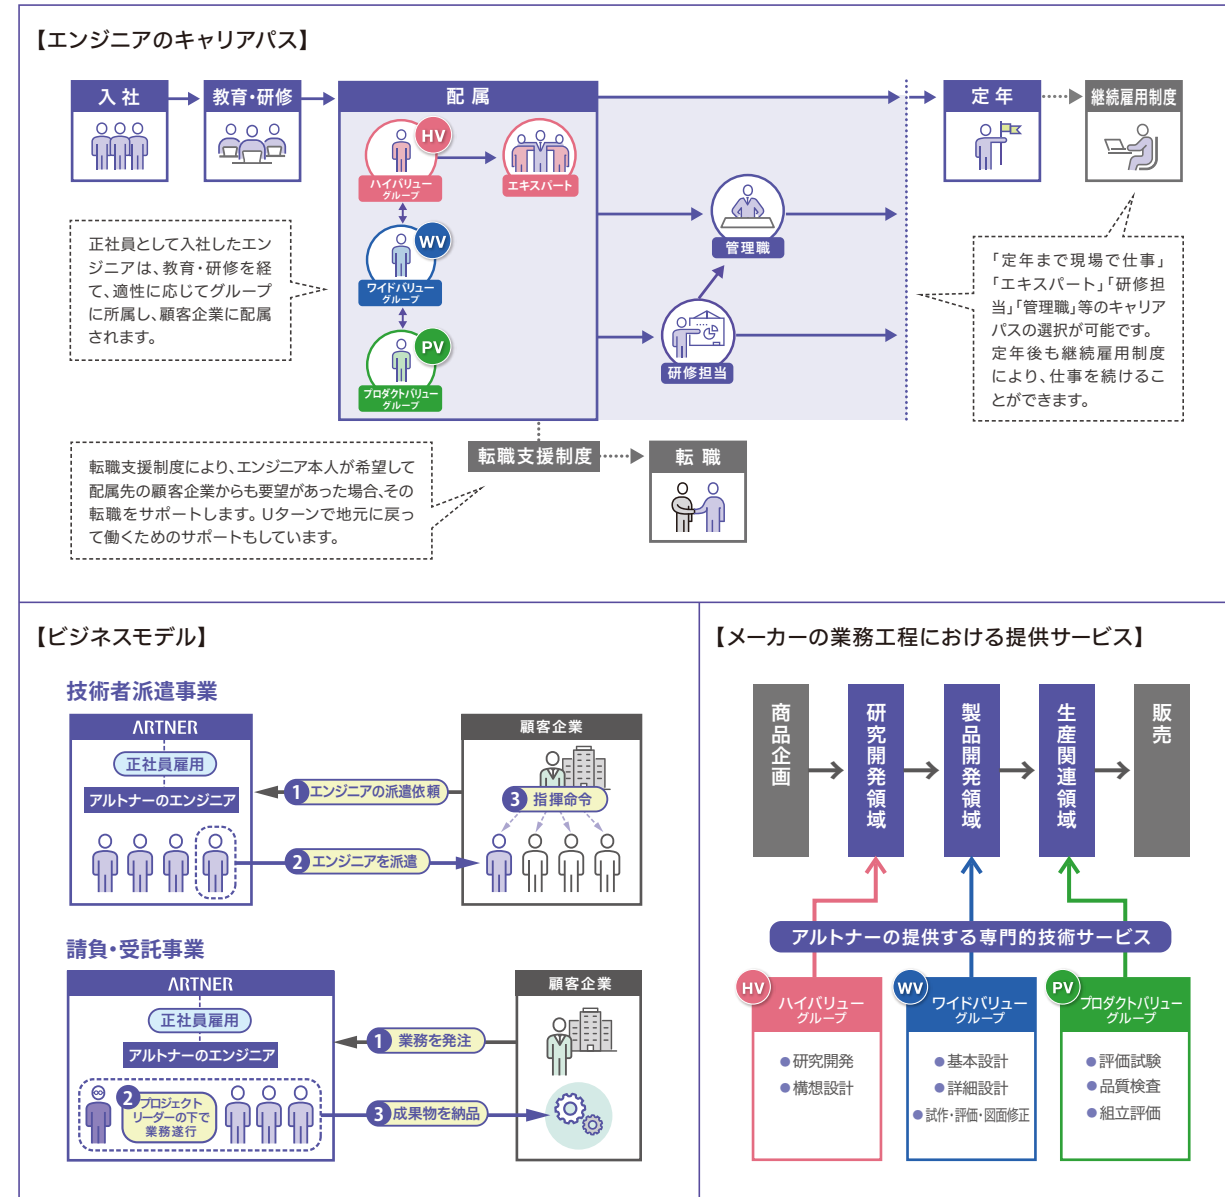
【エンジニアのキャリアパス】

入社

教育・研修

配属

HV
ハイバリューグループ

エキスパート

WV
ワイドバリューグループ

PV
プロダクトバリューグループ

管理職

研修担当

定年

継続雇用制度

正社員として入社したエンジニアは、教育・研修を経て、適性に応じてグループに所属し、顧客企業に配属されます。

「定年まで現場で仕事」「エキスパート」「研修担当」「管理職」等のキャリアパスの選択が可能です。定年後も継続雇用制度により、仕事を続けることができます。

転職支援制度

転職

転職支援制度により、エンジニア本人が希望して配属先の顧客企業からも要望があった場合、その転職をサポートします。Uターンで地元に戻って働くためのサポートもしています。

【ビジネスモデル】

技術者派遣事業

ARTNER
正社員雇用
アルトナーのエンジニア

顧客企業

1 エンジニアの派遣依頼
2 エンジニアを派遣
3 指揮命令

請負・受託事業

ARTNER
正社員雇用
アルトナーのエンジニア

顧客企業

1 業務を発注
2 プロジェクトリーダーの下で業務遂行
3 成果物を納品

【メーカーの業務工程における提供サービス】

商品企画
研究開発領域
製品開発領域
生産関連領域
販売

アルトナーの提供する専門的技術サービス

HV
ハイバリューグループ
●研究開発
●構想設計

WV
ワイドバリューグループ
●基本設計
●詳細設計
●試作・評価・図面修正

PV
プロダクトバリューグループ
●評価試験
●品質検査
●組立評価